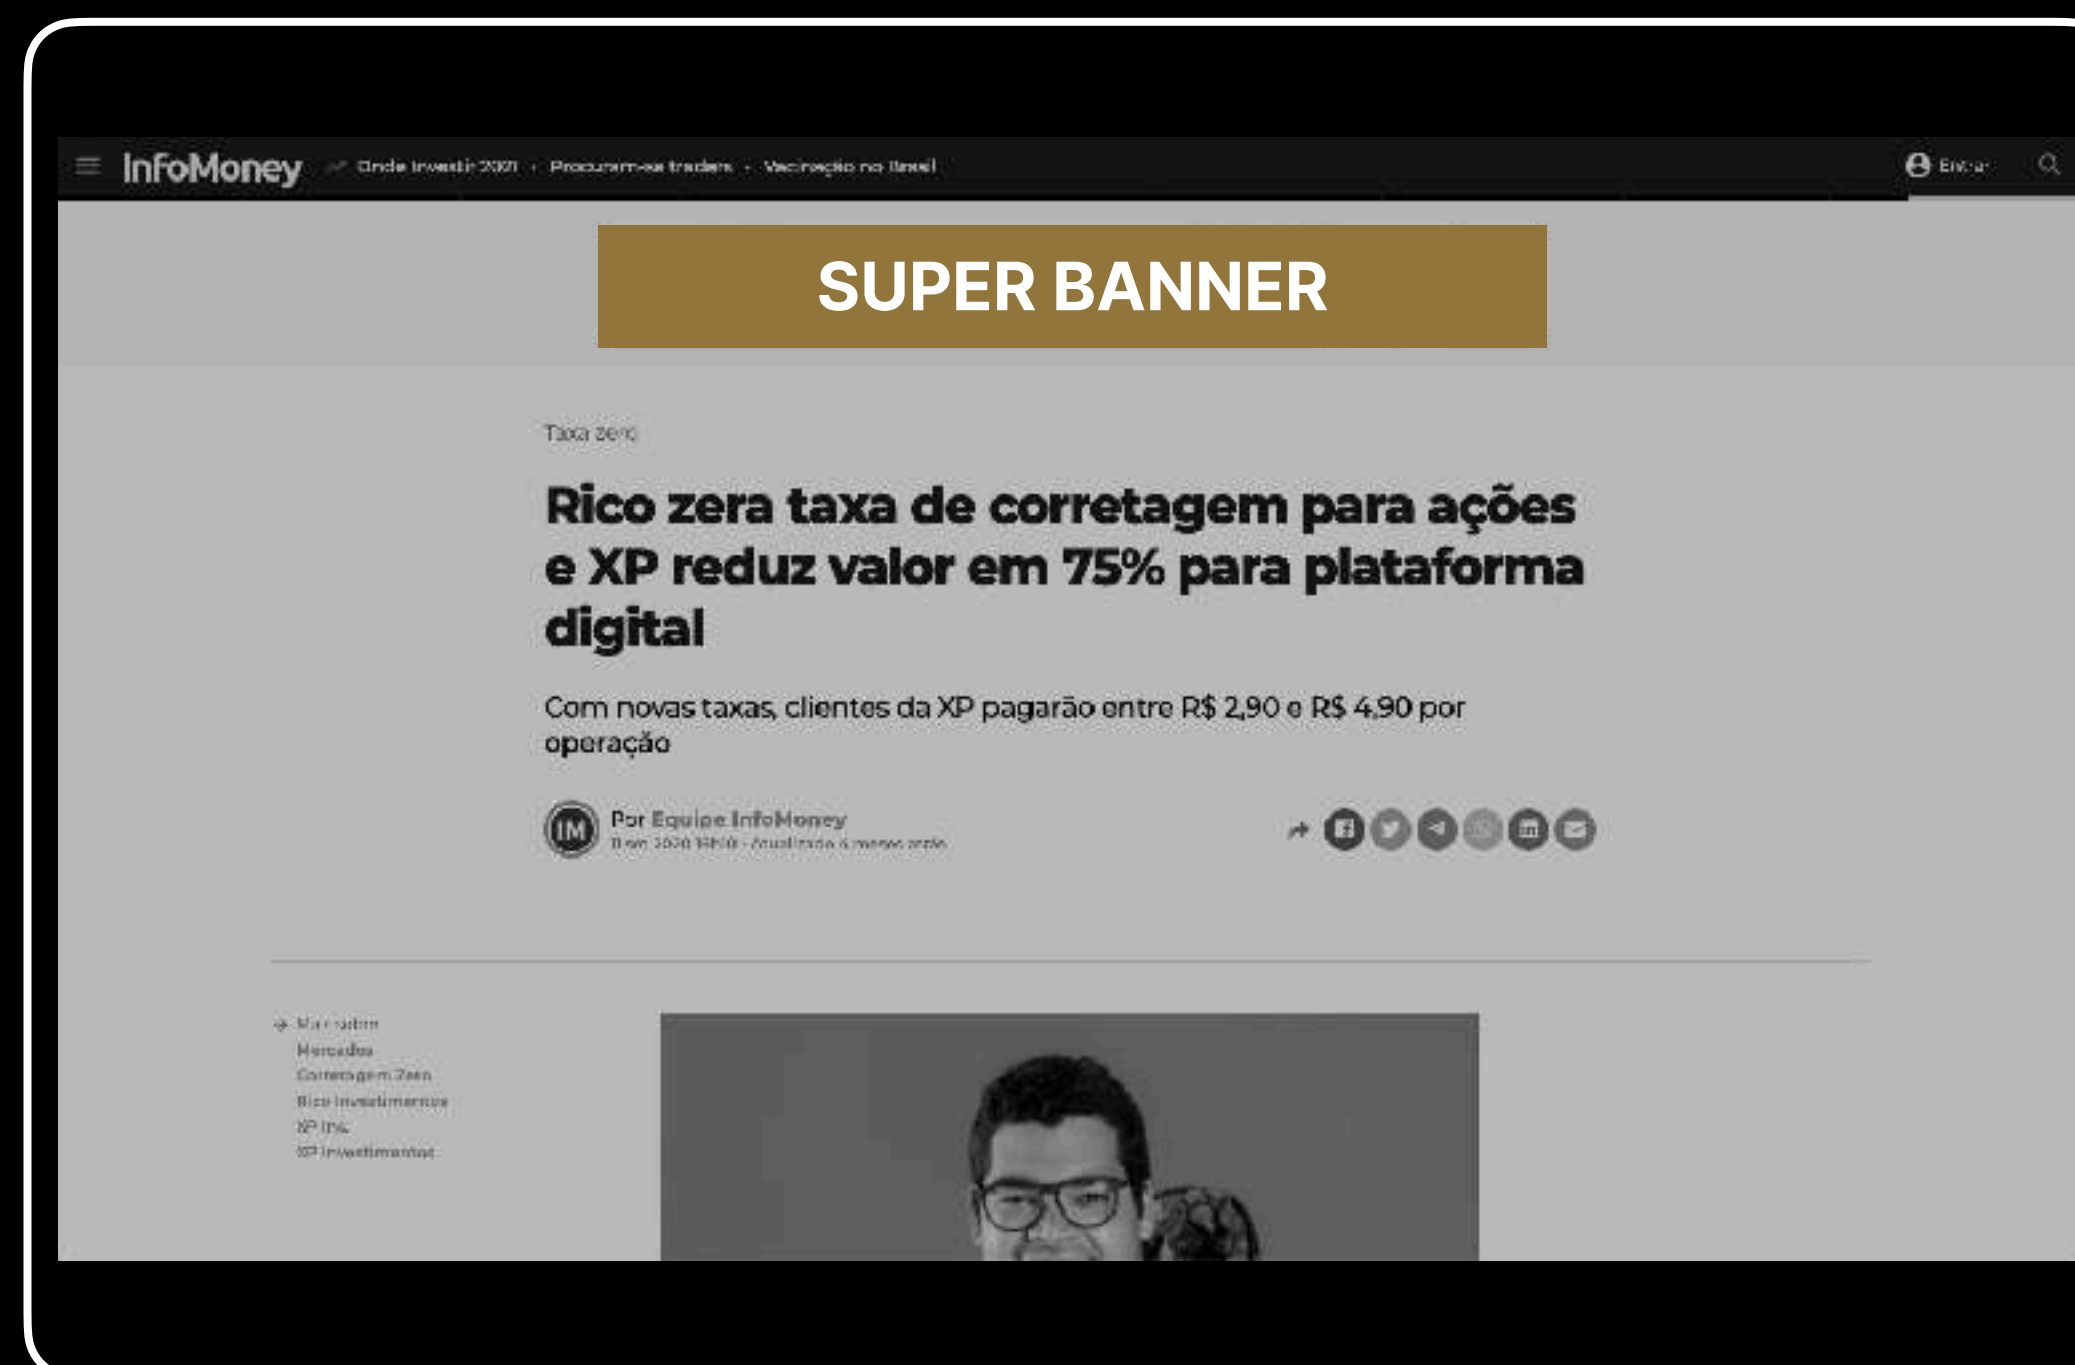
InfoMoney Onde Investir 2021 · Procuram-se traders · Vacinação no Brasil

Entrar

SUPER BANNER

Taxa zero

Rico zera taxa de corretagem para ações e XP reduz valor em 75% para plataforma digital

Com novas taxas, clientes da XP pagarão entre R$ 2,90 e R$ 4,90 por operação

IM Por Equipe InfoMoney
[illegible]

Mercados
Mercados
Corretagem Zero
Rico Investimentos
XP Inc.
XP Investimentos